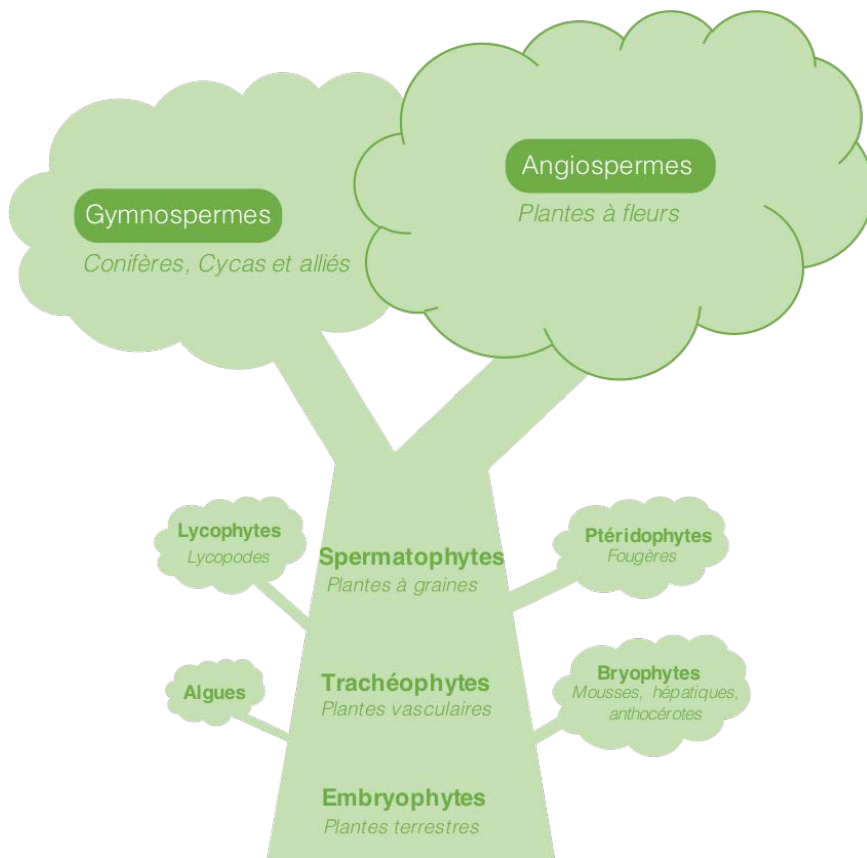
Gymnospermes
Conifères, Cycas et alliés

Angiospermes
Plantes à fleurs

Lycophytes
Lycopodes

Spermatophytes
Plantes à graines

Ptéridophytes
Fougères

Algues

Trachéophytes
Plantes vasculaires

Bryophytes
Mousses, hépatiques, anthocérotes

Embryophytes
Plantes terrestres